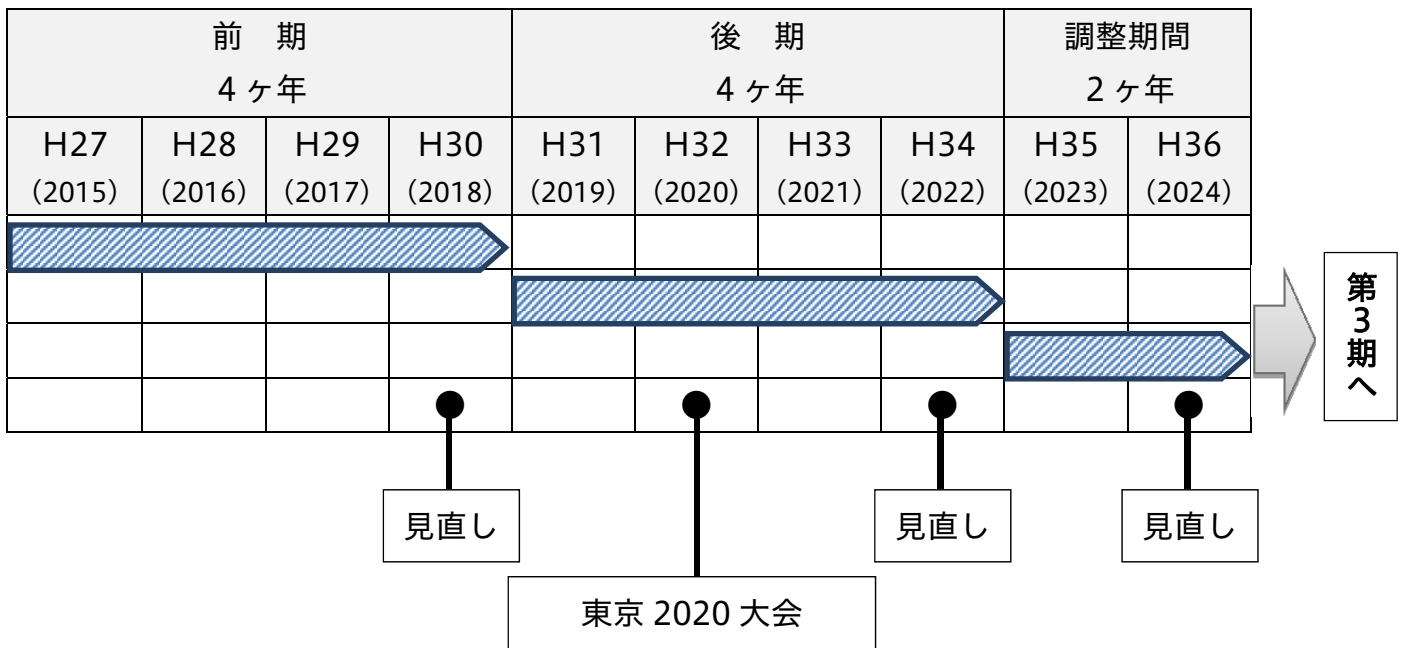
| 前　期<br>4ヶ年 | | | | 後　期<br>4ヶ年 | | | | 調整期間<br>2ヶ年 | |
|---|---|---|---|---|---|---|---|---|---|
| H27<br>(2015) | H28<br>(2016) | H29<br>(2017) | H30<br>(2018) | H31<br>(2019) | H32<br>(2020) | H33<br>(2021) | H34<br>(2022) | H35<br>(2023) | H36<br>(2024) |

第3期へ

見直し

見直し

見直し

東京 2020 大会